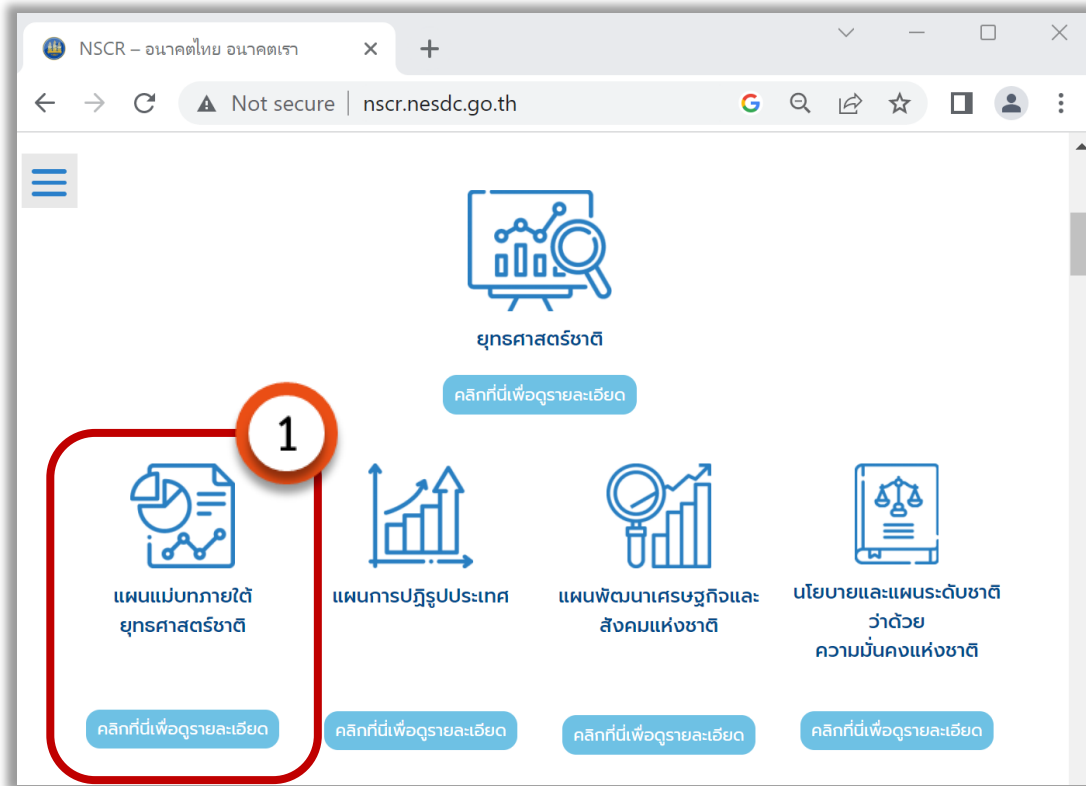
NSCR – อนาคตไทย อนาคตเรา

Not secure | nscr.nesdc.go.th

ยุทธศาสตร์ชาติ

คลิกที่นี่เพื่อดูรายละเอียด

1

แผนแม่บทภายใต้ยุทธศาสตร์ชาติ

คลิกที่นี่เพื่อดูรายละเอียด

แผนการปฏิรูปประเทศ

คลิกที่นี่เพื่อดูรายละเอียด

แผนพัฒนาเศรษฐกิจและสังคมแห่งชาติ

คลิกที่นี่เพื่อดูรายละเอียด

นโยบายและแผนระดับชาติว่าด้วยความมั่นคงแห่งชาติ

คลิกที่นี่เพื่อดูรายละเอียด